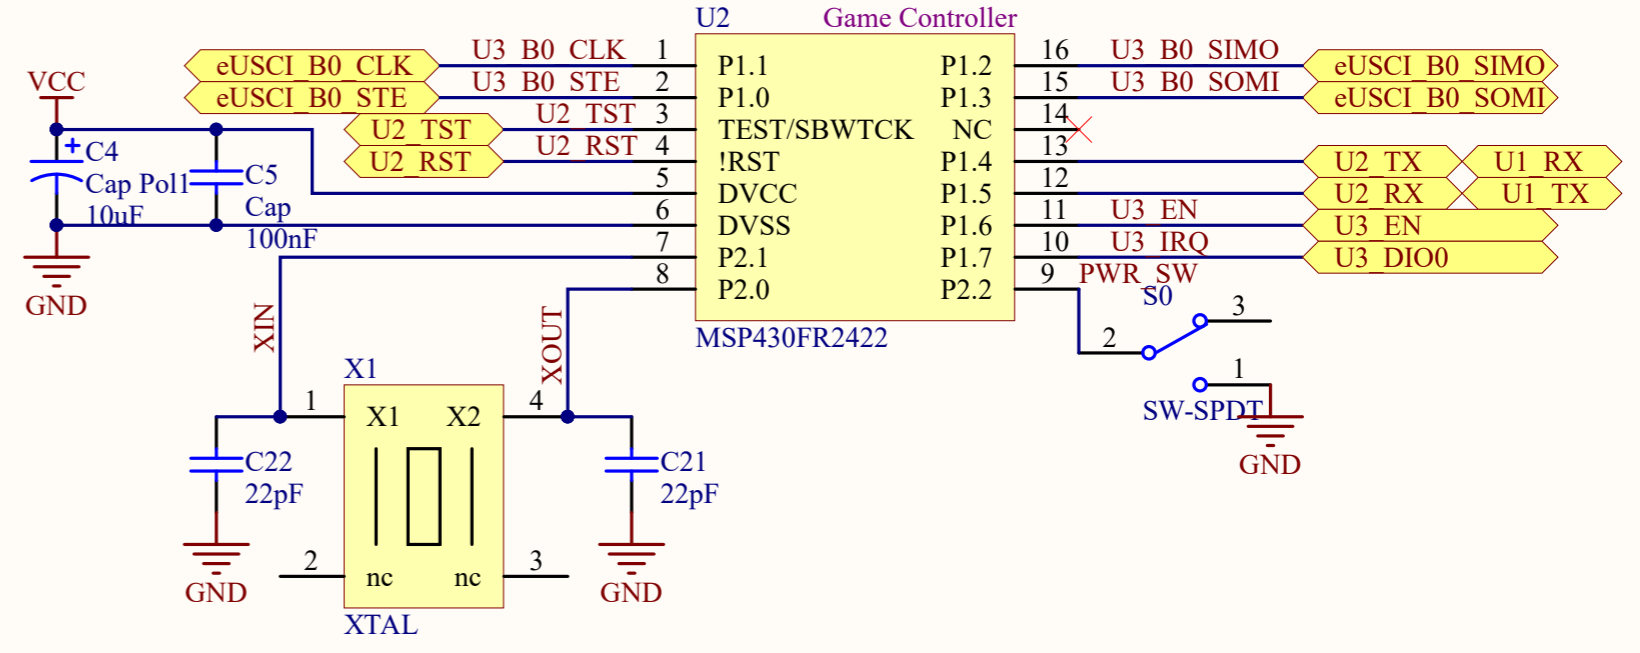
U2 Game Controller

eUSCI_B0_CLK
eUSCI_B0_STE
U3_B0_CLK 1
U3_B0_STE 2
U2_TST
U2_RST
U2_TST 3
U2_RST 4
5
6
7
8

P1.1
P1.0
TEST/SBWTCK
!RST
DVCC
DVSS
P2.1
P2.0

P1.2
P1.3
NC
P1.4
P1.5
P1.6
P1.7
P2.2

16 U3_B0_SIMO
15 U3_B0_SOMI
14
13
12
11 U3_EN
10 U3_IRQ
9 PWR_SW

eUSCI_B0_SIMO
eUSCI_B0_SOMI
U2_TX
U1_RX
U2_RX
U1_TX
U3_EN
U3_DIO0

MSP430FR2422

VCC
C4
Cap Pol1
10uF
C5
Cap
100nF
GND

XIN
XOUT

X1
1
X1
X2
4
2
nc
nc
3
XTAL

C22
22pF
GND
C21
22pF
GND

S0
3
2
1
SW-SPDT
GND